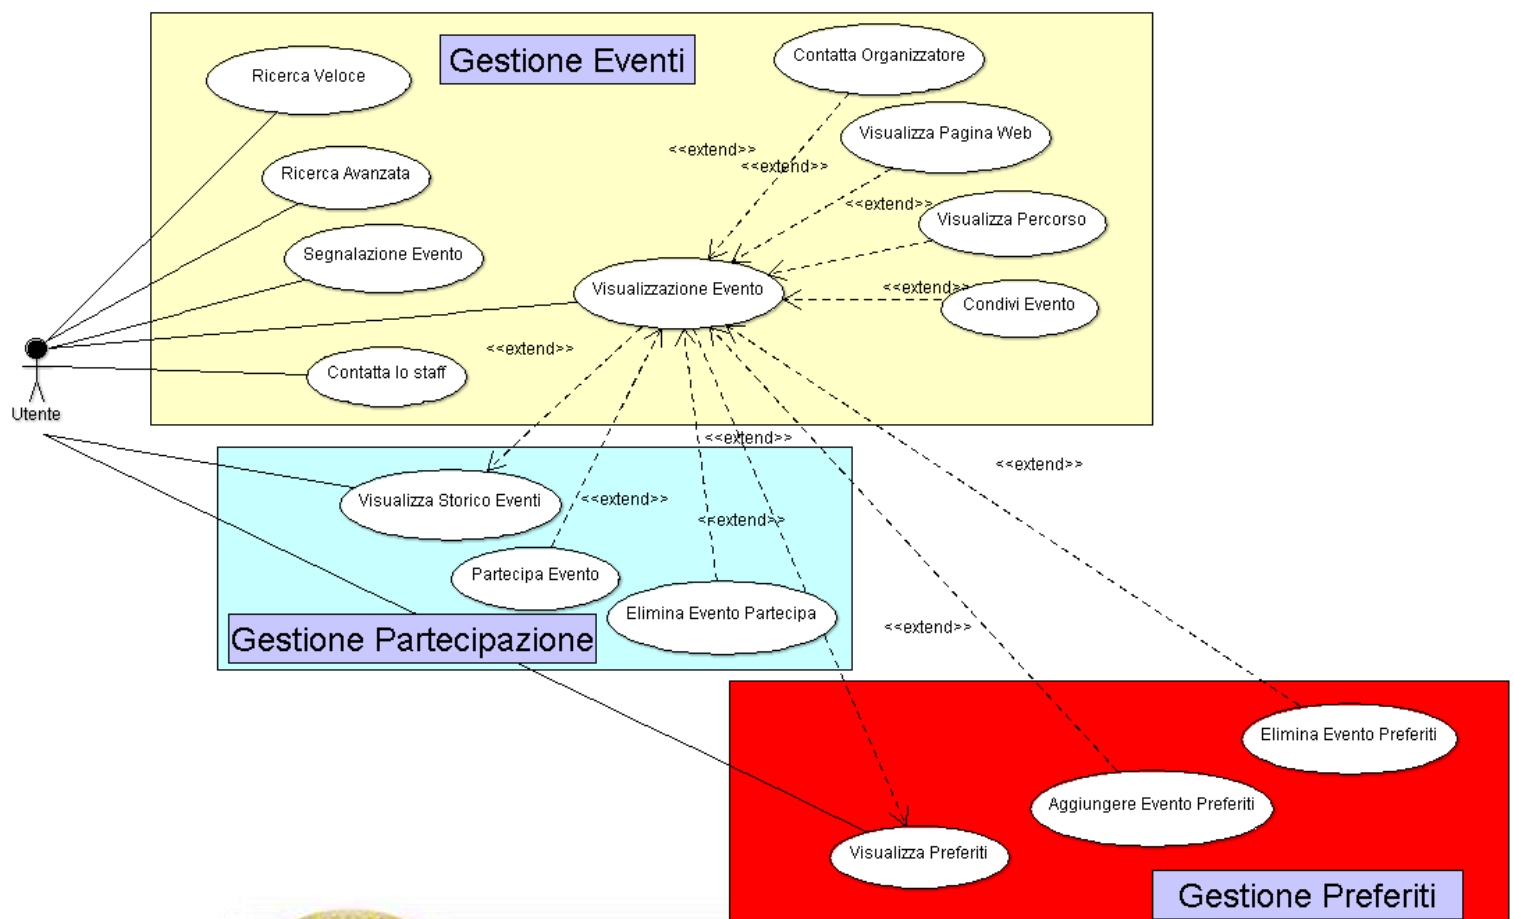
Gestione Eventi

Ricerca Veloce

Contatta Organizzatore

Visualizza Pagina Web

<<extend>>

<<extend>>

Ricerca Avanzata

<<extend>>

Visualizza Percorso

Segnalazione Evento

Visualizzazione Evento

<<extend>>

Condivi Evento

<<extend>>

Contatta lo staff

Utente

<<extend>>

<<extend>>

Visualizza Storico Eventi

<<extend>>

<<extend>>

Partecipa Evento

Elimina Evento Partecipa

<<extend>>

Gestione Partecipazione

Elimina Evento Preferiti

Aggiungere Evento Preferiti

Visualizza Preferiti

Gestione Preferiti